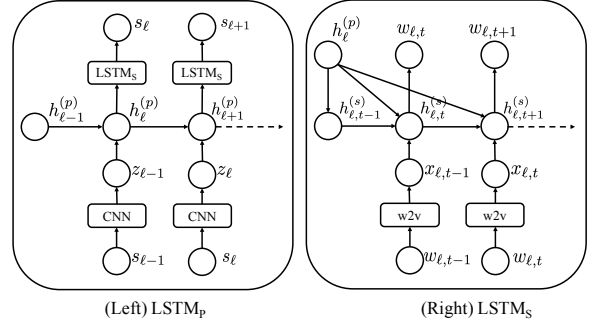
$s_\ell$

$s_{\ell+1}$

$\text{LSTM}_\text{S}$

$\text{LSTM}_\text{S}$

$h_{\ell-1}^{(p)}$

$h_\ell^{(p)}$

$h_{\ell+1}^{(p)}$

$z_{\ell-1}$

$z_\ell$

CNN

CNN

$s_{\ell-1}$

$s_\ell$

$h_\ell^{(p)}$

$w_{\ell,t}$

$w_{\ell,t+1}$

$h_{\ell,t-1}^{(s)}$

$h_{\ell,t}^{(s)}$

$h_{\ell,t+1}^{(s)}$

$x_{\ell,t-1}$

$x_{\ell,t}$

w2v

w2v

$w_{\ell,t-1}$

$w_{\ell,t}$

(Left) $\text{LSTM}_\text{P}$

(Right) $\text{LSTM}_\text{S}$